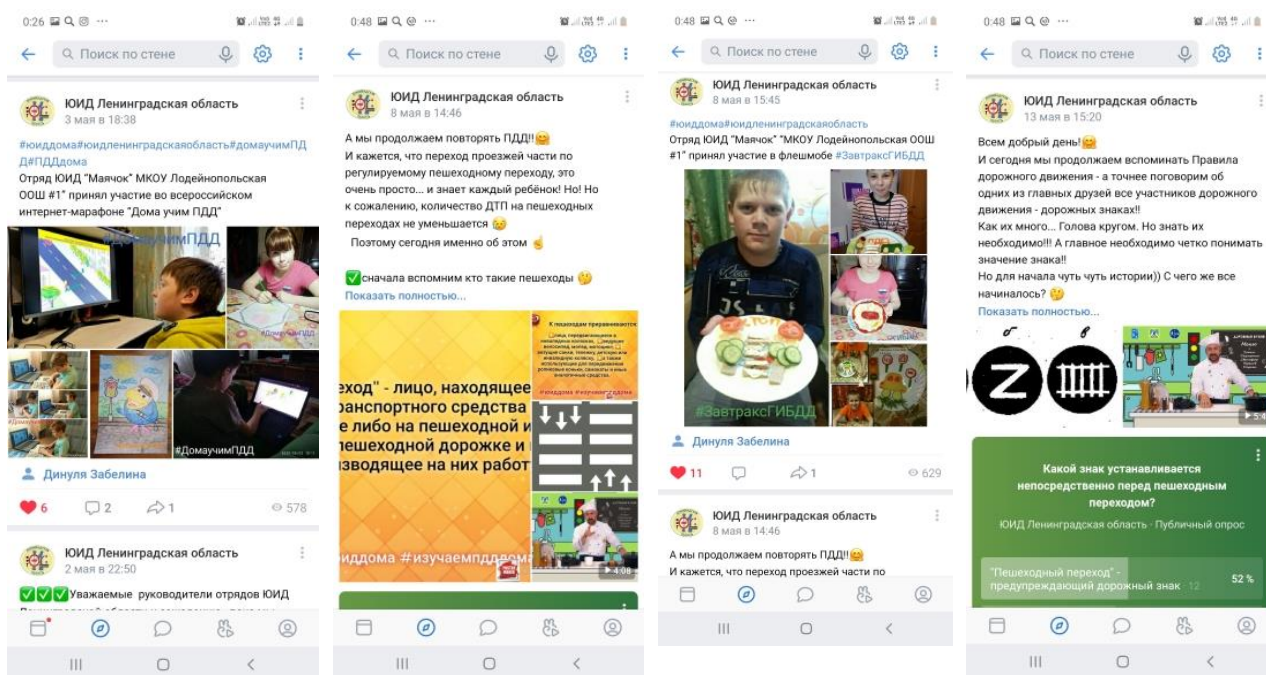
0:26

Поиск по стене

ЮИД Ленинградская область
3 мая в 18:38

#юиддома#юидленинградскаяобласть#домаучимПДД#ПДДдома
Отряд ЮИД "Маячок" МКОУ Лодейнопольская ООШ #1" принял участие во всероссийском интернет-марафоне "Дома учим ПДД"

#ДомаучимПДД
#ДомаучимПДД
#ДомаучимПДД

Динуля Забелина

6 2 1 578

ЮИД Ленинградская область
2 мая в 22:50

Уважаемые руководители отрядов ЮИД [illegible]

0:48

Поиск по стене

ЮИД Ленинградская область
8 мая в 14:46

А мы продолжаем повторять ПДД!!
И кажется, что переход проезжей части по регулируемому пешеходному переходу, это очень просто... и знает каждый ребёнок! Но! Но к сожалению, количество ДТП на пешеходных переходах не уменьшается
Поэтому сегодня именно об этом

сначала вспомним кто такие пешеходы
Показать полностью...

ход" - лицо, находящее
ранспортного средства
 либо на пешеходной и
пешеходной дорожке и
зводящее на них работ

К пешеходам приравниваются
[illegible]
#юиддома #изучаемпдддома
иддома #изучаемпддома
4:08

0:48

Поиск по стене

ЮИД Ленинградская область
8 мая в 15:45

#юиддома#юидленинградскаяобласть
Отряд ЮИД "Маячок" "МКОУ Лодейнопольская ООШ #1" принял участие в флешмобе #ЗавтраксГИБДД

#ЗавтраксГИБДД

Динуля Забелина

11 1 629

ЮИД Ленинградская область
8 мая в 14:46

А мы продолжаем повторять ПДД!!
И кажется, что переход проезжей части по

0:48

Поиск по стене

ЮИД Ленинградская область
13 мая в 15:20

Всем добрый день!
И сегодня мы продолжаем вспоминать Правила дорожного движения - а точнее поговорим об одних из главных друзей все участников дорожного движения - дорожных знаках!!
Как их много... Голова кругом. Но знать их необходимо!!! А главное необходимо четко понимать значение знака!!
Но для начала чуть чуть истории)) С чего же все начиналось?
Показать полностью...

Какой знак устанавливается непосредственно перед пешеходным переходом?
ЮИД Ленинградская область · Публичный опрос

"Пешеходный переход" - предупреждающий дорожный знак 12 52 %